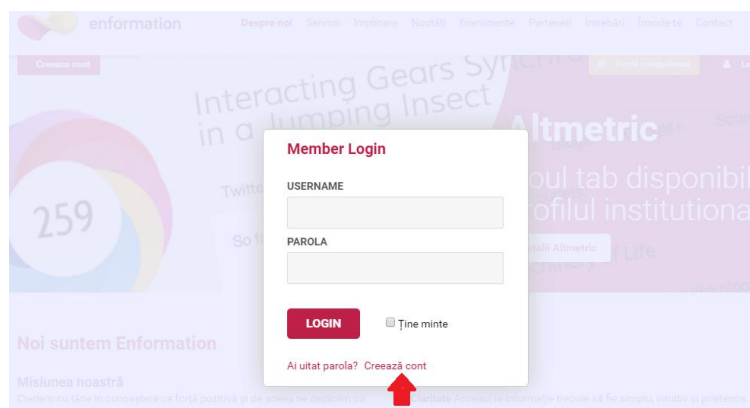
enformation

Despre noi Servicii Implicare Noutăți Evenimente Parteneri Întrebări Înscrie-te Contact

Creeaza cont

Interacting Gears Synchro in a Jumping Insect

Twitte

259

So f

Altmetric

oul tab disponibil ofilul institutional

Detalii Altmetric

Member Login

USERNAME

PAROLA

LOGIN

Ține minte

Ai uitat parola? Creează cont

Noi suntem Enformation

Misiunea noastră